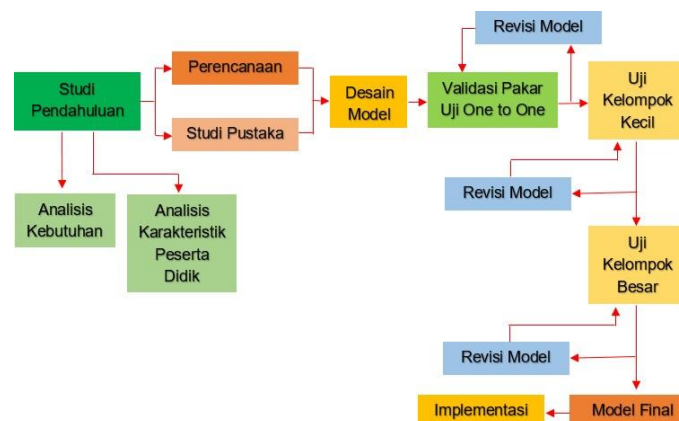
Studi Pendahuluan

Perencanaan

Studi Pustaka

Desain Model

Revisi Model

Validasi Pakar Uji One to One

Uji Kelompok Kecil

Analisis Kebutuhan

Analisis Karakteristik Peserta Didik

Revisi Model

Uji Kelompok Besar

Revisi Model

Implementasi

Model Final